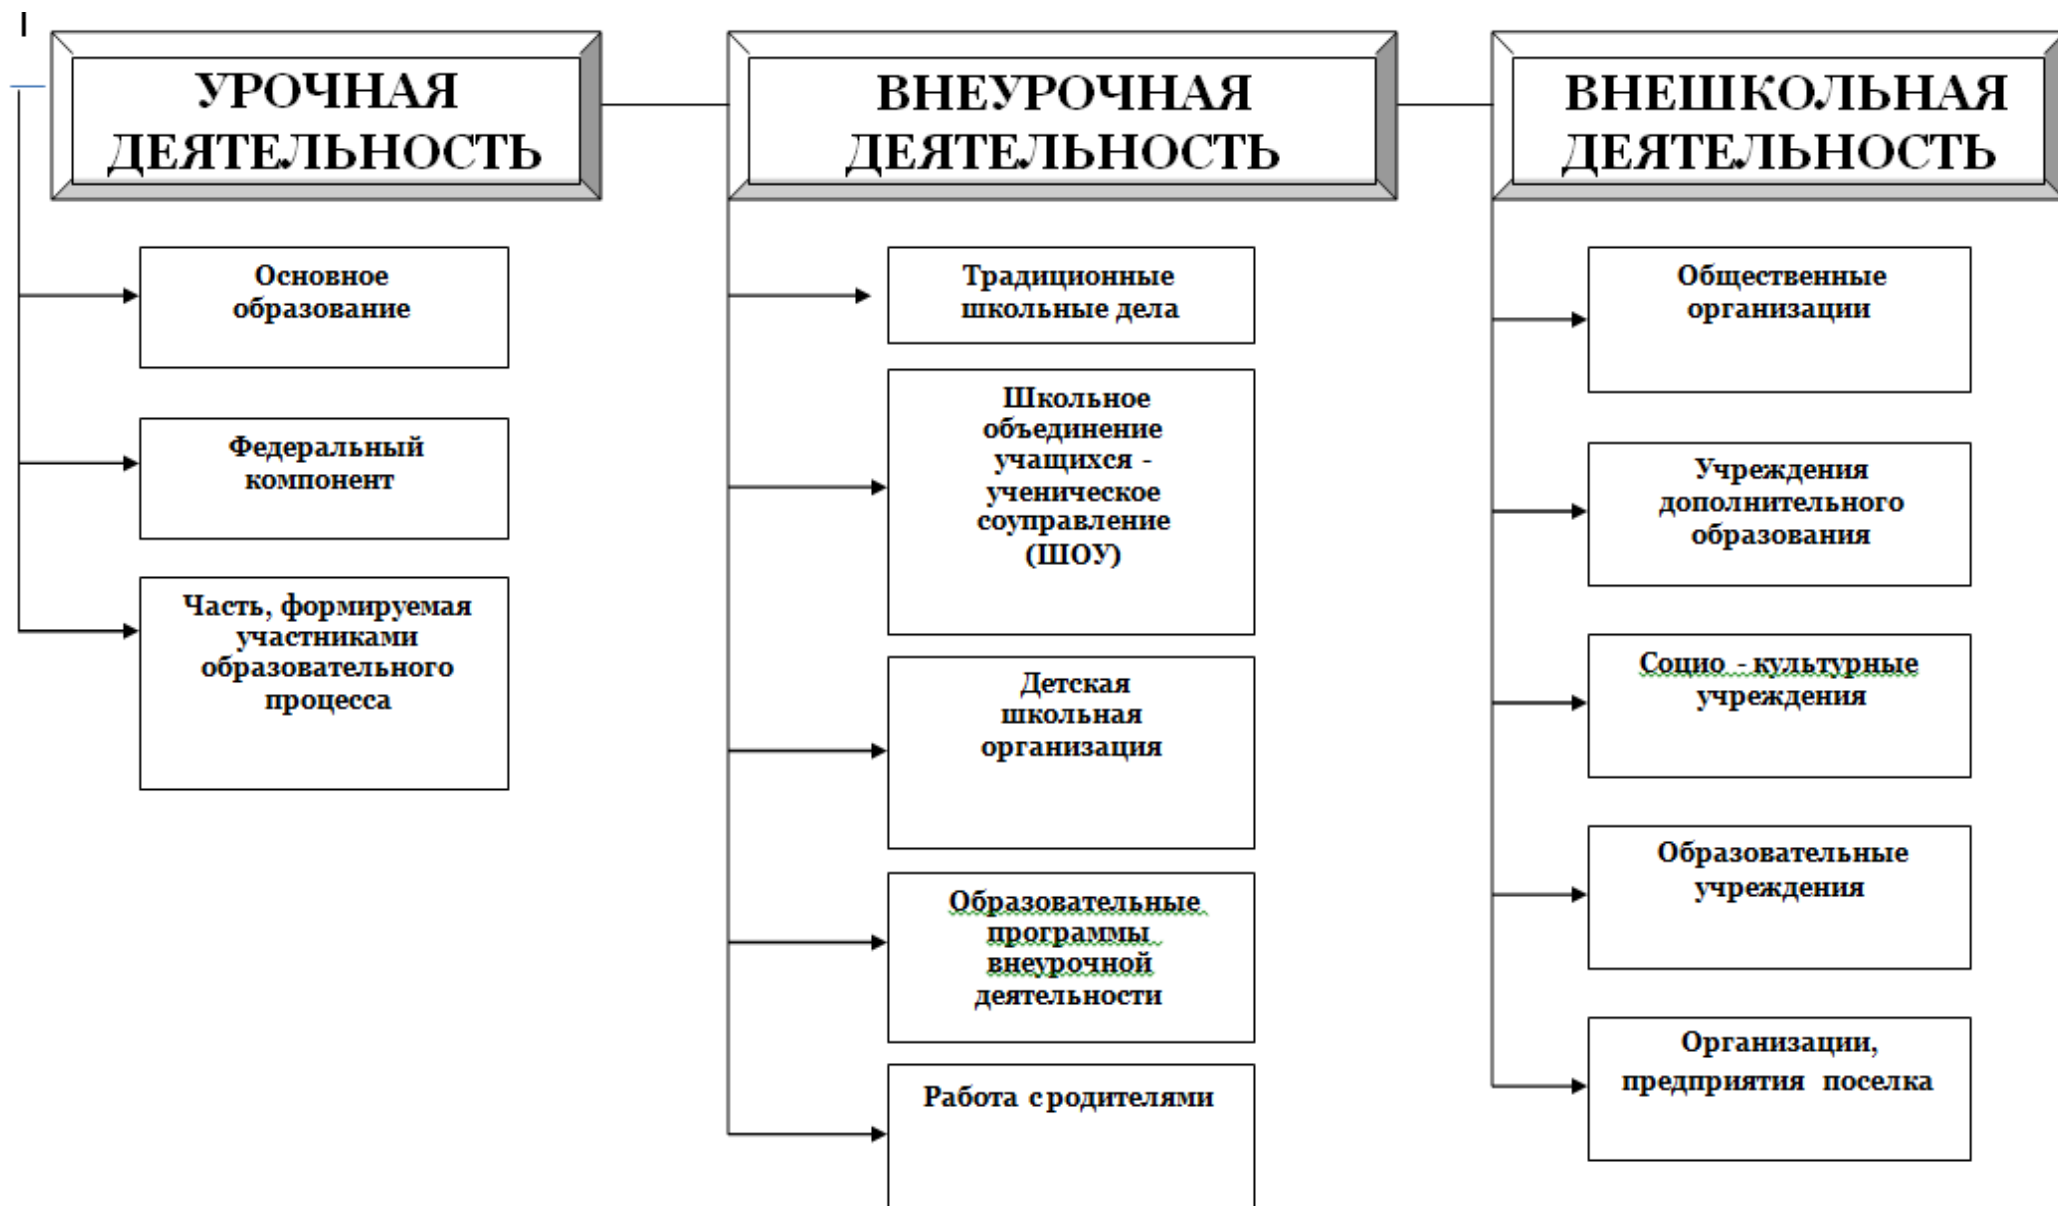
УРОЧНАЯ ДЕЯТЕЛЬНОСТЬ

Основное образование

Федеральный компонент

Часть, формируемая участниками образовательного процесса

ВНЕУРОЧНАЯ ДЕЯТЕЛЬНОСТЬ

Традиционные школьные дела

Школьное объединение учащихся - ученическое соуправление (ШОУ)

Детская школьная организация

Образовательные программы внеурочной деятельности

Работа с родителями

ВНЕШКОЛЬНАЯ ДЕЯТЕЛЬНОСТЬ

Общественные организации

Учреждения дополнительного образования

Социо - культурные учреждения

Образовательные учреждения

Организации, предприятия поселка